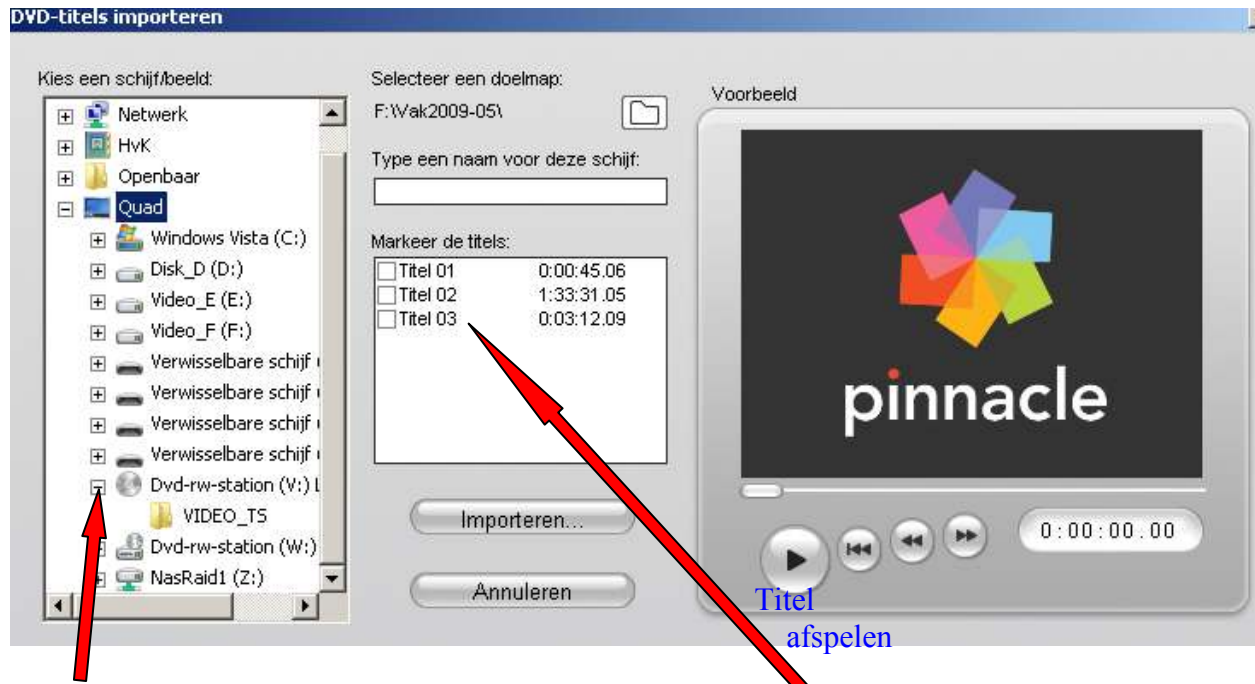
DVD-titels importeren

Kies een schijf/beeld:

Netwerk
HvK
Openbaar
Quad
Windows Vista (C:)
Disk_D (D:)
Video_E (E:)
Video_F (F:)
Verwisselbare schijf (
Verwisselbare schijf (
Verwisselbare schijf (
Verwisselbare schijf (
Dvd-rw-station (V:) L
VIDEO_TS
Dvd-rw-station (W:)
NasRaid1 (Z:)

Selecteer een doelmap:
F:\Vak2009-05\

Type een naam voor deze schijf:

Markeer de titels:

| | |
|---|---|
| Titel 01 | 0:00:45.06 |
| Titel 02 | 1:33:31.05 |
| Titel 03 | 0:03:12.09 |

Importeren...

Annuleren

Voorbeeld

pinnacle

0 : 00 : 00 . 00

Titel afspelen